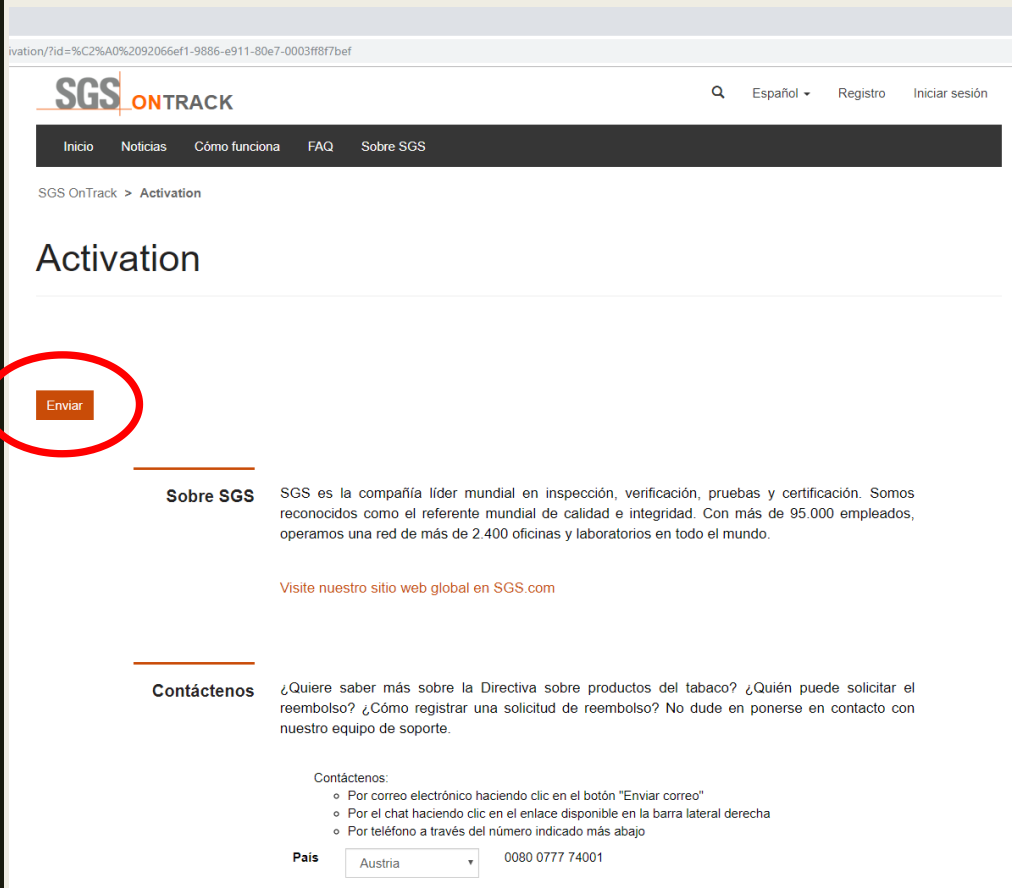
ivation/?id=%C2%A0%2092066ef1-9886-e911-80e7-0003ff8f7bef

SGS ONTRACK

Español ▾ Registro Iniciar sesión

Inicio Noticias Cómo funciona FAQ Sobre SGS

SGS OnTrack > Activation

Activation

Enviar

Sobre SGS

SGS es la compañía líder mundial en inspección, verificación, pruebas y certificación. Somos reconocidos como el referente mundial de calidad e integridad. Con más de 95.000 empleados, operamos una red de más de 2.400 oficinas y laboratorios en todo el mundo.

Visite nuestro sitio web global en SGS.com

Contáctenos

¿Quiere saber más sobre la Directiva sobre productos del tabaco? ¿Quién puede solicitar el reembolso? ¿Cómo registrar una solicitud de reembolso? No dude en ponerse en contacto con nuestro equipo de soporte.

Contáctenos:
- Por correo electrónico haciendo clic en el botón "Enviar correo"
- Por el chat haciendo clic en el enlace disponible en la barra lateral derecha
- Por teléfono a través del número indicado más abajo

País Austria 0080 0777 74001